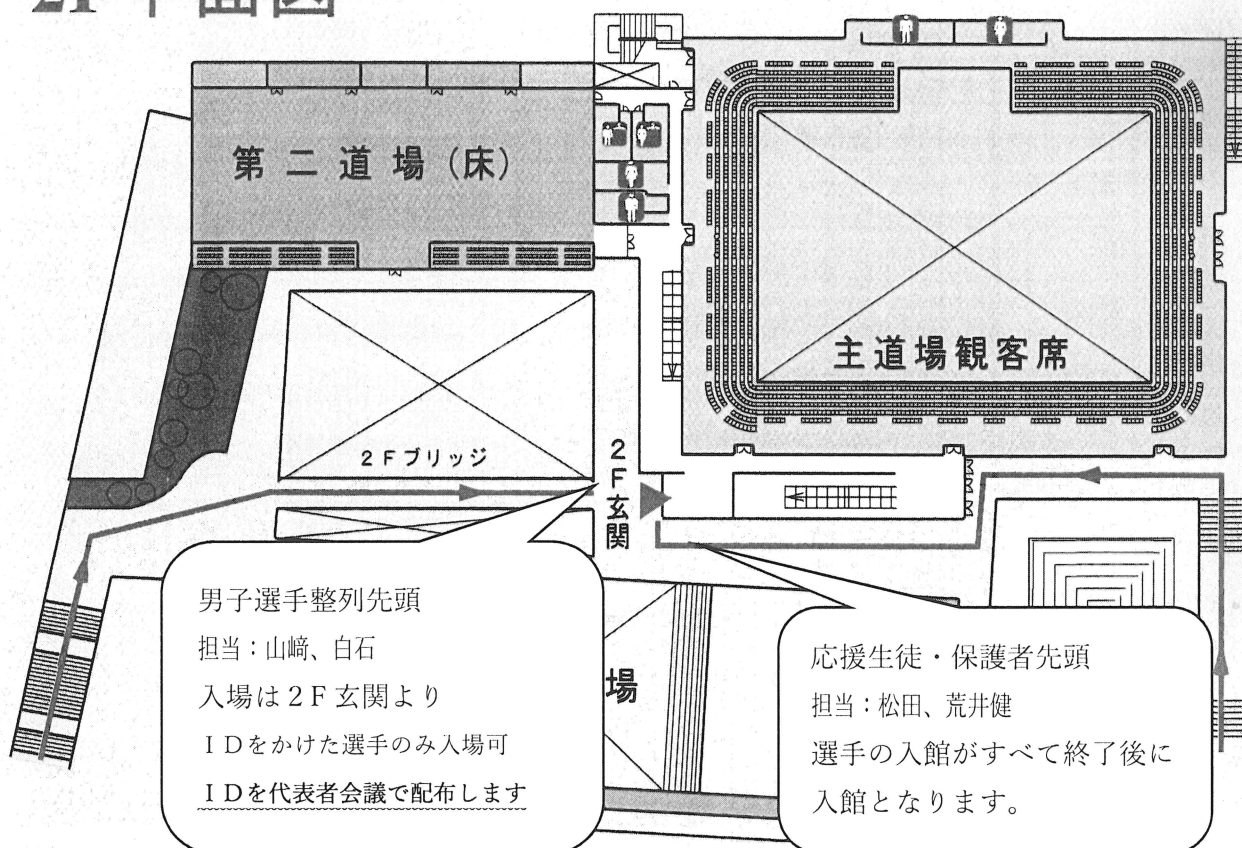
2F平面図

第二道場(床)

主道場観客席

2Fブリッジ

2F玄関

男子選手整列先頭
担当:山﨑、白石
入場は2F玄関より
IDをかけた選手のみ入場可
IDを代表者会議で配布します

場

応援生徒・保護者先頭
担当:松田、荒井健
選手の入館がすべて終了後に入館となります。